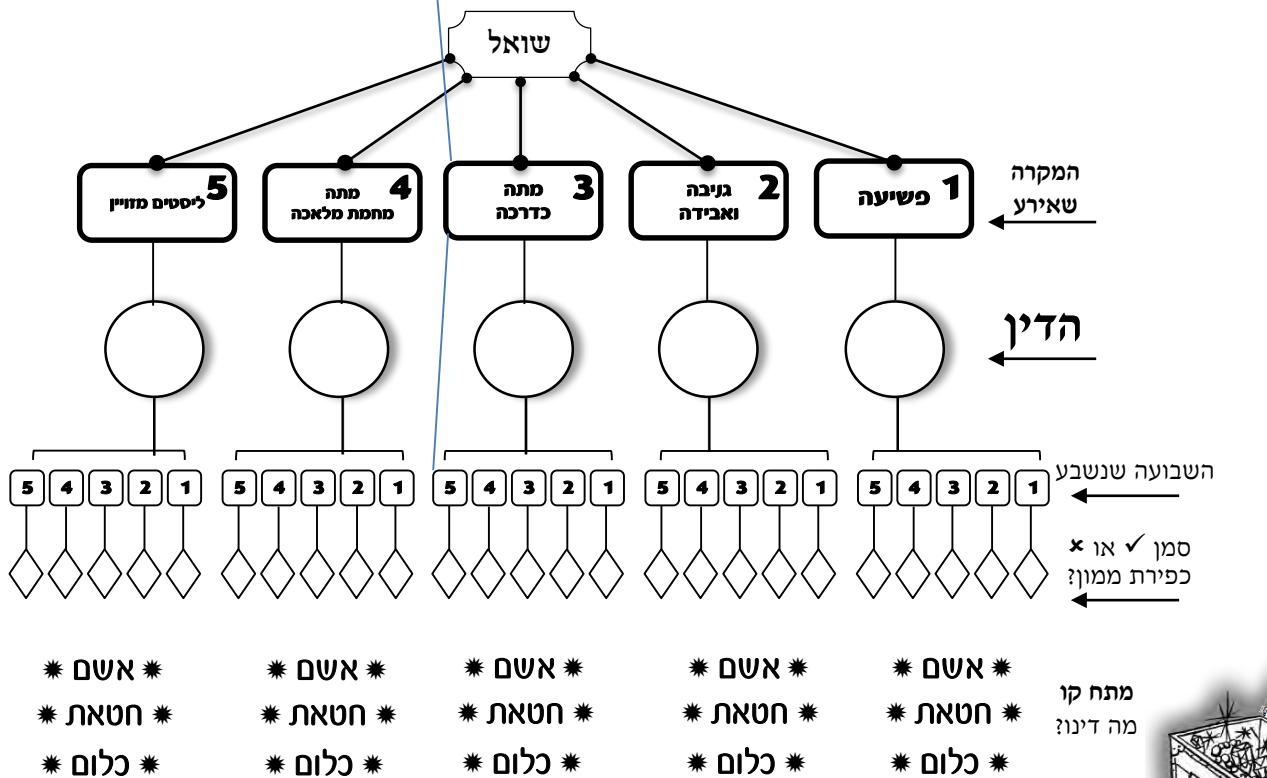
שואל

המקרה שאירע

1 פשיעה

2 גניבה ואבידה

3 מתה כדרכה

4 מתה מחמת מלאכה

5 ליסטים מזויין

הדין

השבועה שנשבע

| 1 | 2 | 3 | 4 | 5 |
|---|---|---|---|---|

| 1 | 2 | 3 | 4 | 5 |
|---|---|---|---|---|

| 1 | 2 | 3 | 4 | 5 |
|---|---|---|---|---|

| 1 | 2 | 3 | 4 | 5 |
|---|---|---|---|---|

| 1 | 2 | 3 | 4 | 5 |
|---|---|---|---|---|

סמן ✓ או ✗ כפירת ממון?

מתח קו מה דינו?

✷ אשם ✷
✷ חטאת ✷
✷ כלום ✷

✷ אשם ✷
✷ חטאת ✷
✷ כלום ✷

✷ אשם ✷
✷ חטאת ✷
✷ כלום ✷

✷ אשם ✷
✷ חטאת ✷
✷ כלום ✷

✷ אשם ✷
✷ חטאת ✷
✷ כלום ✷